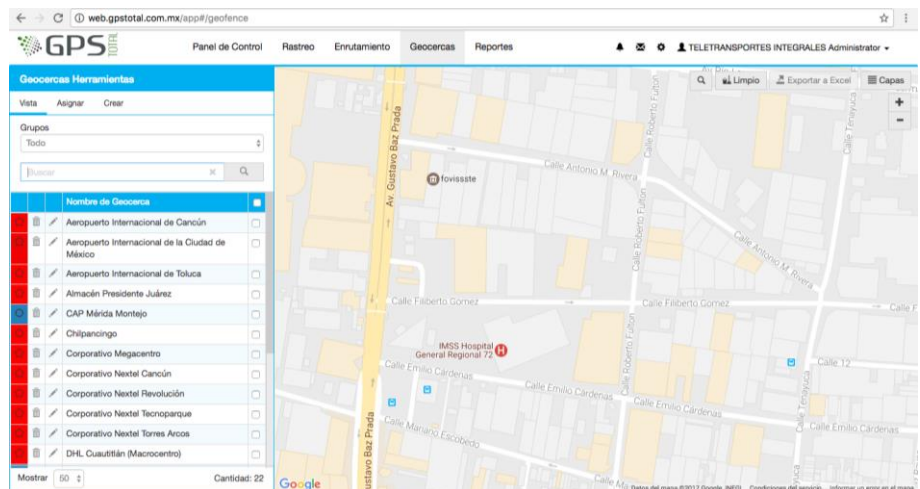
web.gpstotal.com.mx/app#/geofence

GPS TOTAL

Panel de Control Rastreo Enrutamiento Geocercas Reportes

TELETRANSPORTES INTEGRALES Administrator

Geocercas Herramientas

Vista Asignar Crear

Grupos

Todo

Buscar

Nombre de Geocerca

Aeropuerto Internacional de Cancún

Aeropuerto Internacional de la Ciudad de México

Aeropuerto Internacional de Toluca

Almacén Presidente Juárez

CAP Mérida Montejo

Chilpancingo

Corporativo Megacentro

Corporativo Nextel Cancún

Corporativo Nextel Revolución

Corporativo Nextel Tecnoparque

Corporativo Nextel Torres Arcos

DHL Cuautitlán (Macrocentro)

Mostrar 50 Cantidad: 22

Limpio Exportar a Excel Capas

Av. Gustavo Baz Prada

Calle Roberto Fulton

Calle Antonio M. Rivera

fovissste

Calle Antonio M. Rivera

Calle Tenayuca

Calle Filiberto Gomez

Calle Filiberto Gomez

IMSS Hospital General Regional 72

Calle 12

Calle Emilio Cárdenas

Calle Emilio Cárdenas

Calle Emilio Cárdenas

Calle Emilio Cárdenas

Calle Mariano Escobedo

Gustavo Baz Prada

Google

Datos del mapa ©2017 Google, INEGI Condiciones del servicio Informar un error en el mapa